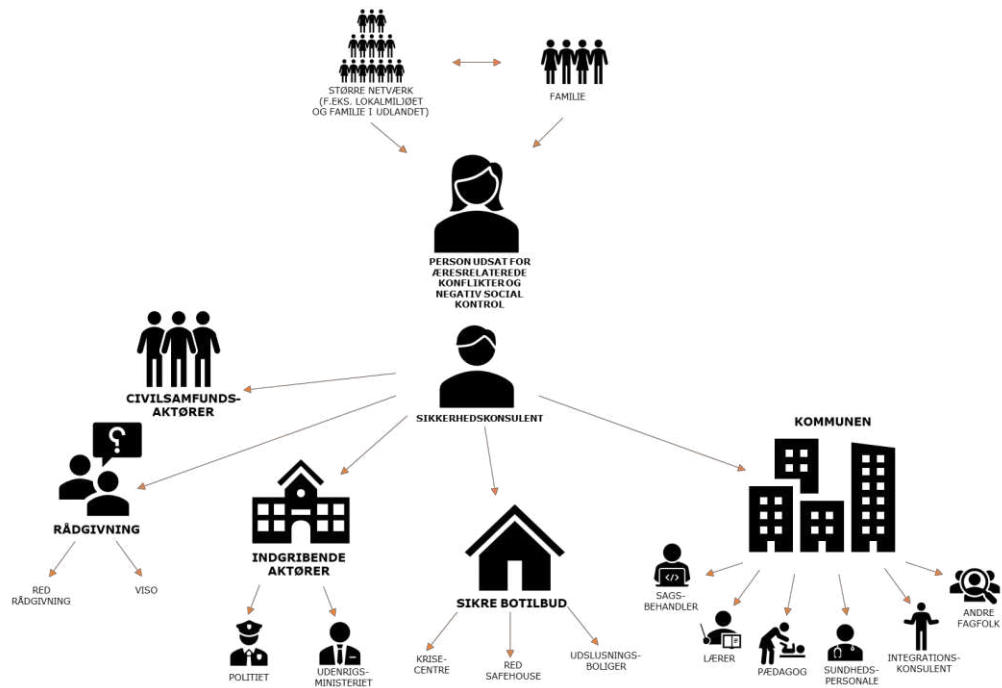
STØRRE NETVÆRK (F.EKS. LOKALMILJØET OG FAMILIE I UDLANDET)

FAMILIE

PERSON UDSAT FOR ÆRESRELATEREDE KONFLIKTER OG NEGATIV SOCIAL KONTROL

CIVILSAMFUNDS-AKTØRER

SIKKERHEDSKONSULENT

KOMMUNEN

RÅDGIVNING

RED RÅDGIVNING

VISO

INDGRIBENDE AKTØRER

POLITIET

UDENRIGS-MINISTERIET

SIKRE BOTILBUD

KRISE-CENTRE

RED SAFEHOUSE

UDSLUSNINGS-BOLIGER

SAGS-BEHANDLER

LÆRER

PÆDAGOG

SUNDHEDS-PERSONALE

INTEGRATIONS-KONSULENT

ANDRE FAGFOLK